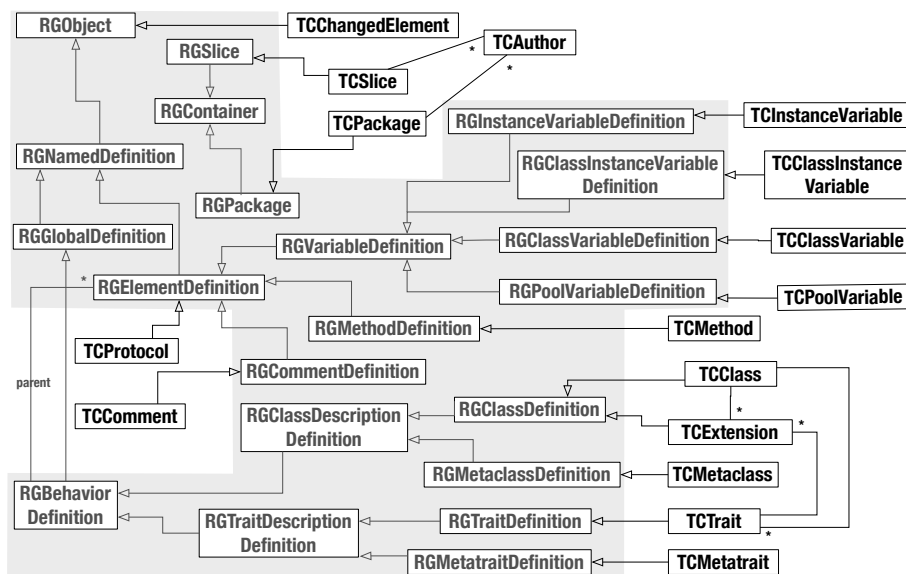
RGObject
TCChangedElement
RGSlice
TCAuthor
TCSlice
RGContainer
TCPackage
RGInstanceVariableDefinition
TCInstanceVariable
RGNamedDefinition
RGClassInstanceVariable Definition
TCClassInstance Variable
RGPackage
RGGlobalDefinition
RGVariableDefinition
RGClassVariableDefinition
TCClassVariable
RGElementDefinition
RGPoolVariableDefinition
TCPoolVariable
RGMethodDefinition
TCMethod
TCProtocol
parent
RGCommentDefinition
TCClass
TCComment
RGClassDescription Definition
RGClassDefinition
TCExtension
RGMetaclassDefinition
TCMetaclass
RGBehavior Definition
RGTraitDescription Definition
RGTraitDefinition
TCTrait
RGMetatraitDefinition
TCMetatrait
*
*
*
*
*
*